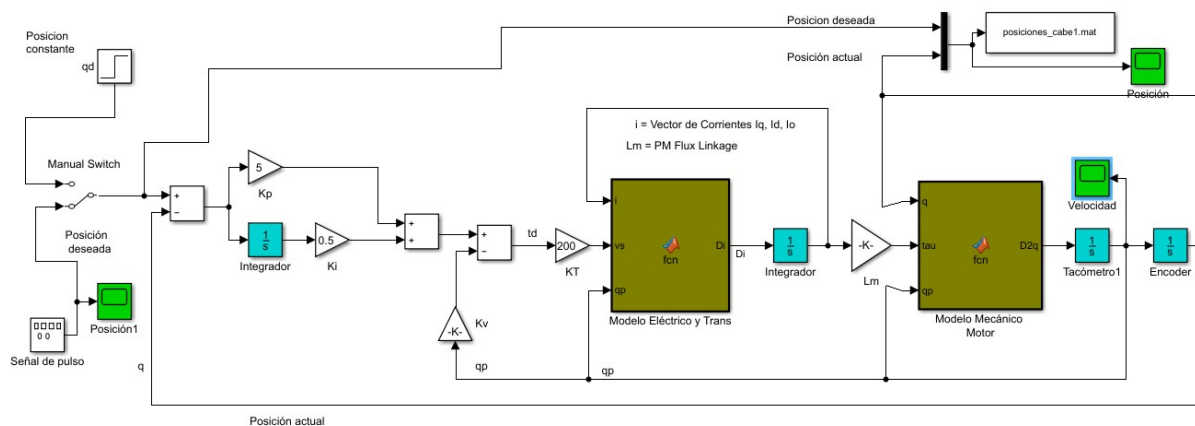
Posicion constante

qd

Posicion deseada

posiciones_cabe1.mat

Posición actual

Posición

i = Vector de Corrientes Iq, Id, Io

Lm = PM Flux Linkage

Manual Switch

5

Kp

+
−

+
+

+
−

td

200

KT

i

vs

qp

fcn

Di

Di

$\frac{1}{s}$

Integrador

-K-

Lm

q

tau

qp

fcn

D2q

$\frac{1}{s}$

Tacómetro1

$\frac{1}{s}$

Encoder

Velocidad

Posición deseada

$\frac{1}{s}$

Integrador

0.5

Ki

-K-

Kv

Modelo Eléctrico y Trans

Modelo Mecánico Motor

0 0

Señal de pulso

Posición1

q

qp

qp

Posición actual